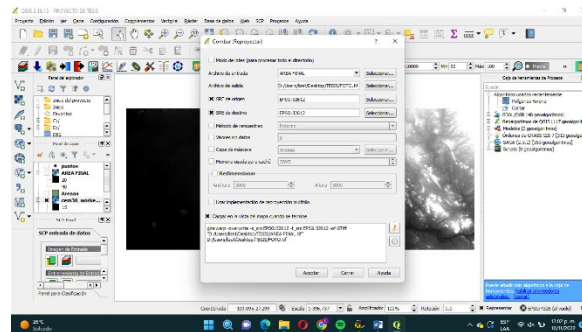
QGIS 2.18.15 - PROYECTO DE TESIS

Proyecto Edición Ver Capa Configuración Complementos Vectorial Ráster Base de datos Web SCP Procesos Ayuda

Panel de explorador

Panel de capas

puntos
AREA FINAL
Areasa
sin28_works...

SCP entrada de datos

Imagen de entrada

Panel para Clasificación

Combar (Reproyectar)

Modo de lotes (para procesar todo el directorio)

Archivo de entrada AREA FINAL Seleccionar...

Archivo de salida D:/Users/Bert/Desktop/TESIS/FOTC.tif Seleccionar...

SRC de origen EPSG:32612 Seleccionar...

SRS de destino EPSG:32612 Seleccionar...

Método de remuestreo Próximo

Valor sin datos

Capa de máscara

Memoria usada para caché

Redimensionar

Anchura 3000 Altura 3000

Usar implementación de recepción múltiple

Cargar en el lienzo de mapa cuando se termine

gdalwarp -overwrite -s_srs EPSG:32612 -t_srs EPSG:32612 -of GTiff "D:/Users/Bert/Desktop/TESIS/AREA FINAL.tif" D:/Users/Bert/Desktop/TESIS/FOTC.tif

Aceptar Cerrar Ayuda

Caja de herramientas de Procesos

Buscar...

Polígono a ráster
Cortar
GDAL/OGR [48 geoalgoritmos]
Geoalgoritmos de QGIS [115 geoalgoritmos]
Modelos [0 geoalgoritmos]
Órdenes de GRASS GIS 7 [313 geoalgoritmos]
SAGA (2.3.2) [290 geoalgoritmos]
Scripts [0 geoalgoritmos]

Coordenada 357,095.,27,209 Escala 1:996,787 Amplificador 100% Rotación 0.0 Representar EPSG:32612

28°C Soleado

17:07 p. m. 10/11/2022